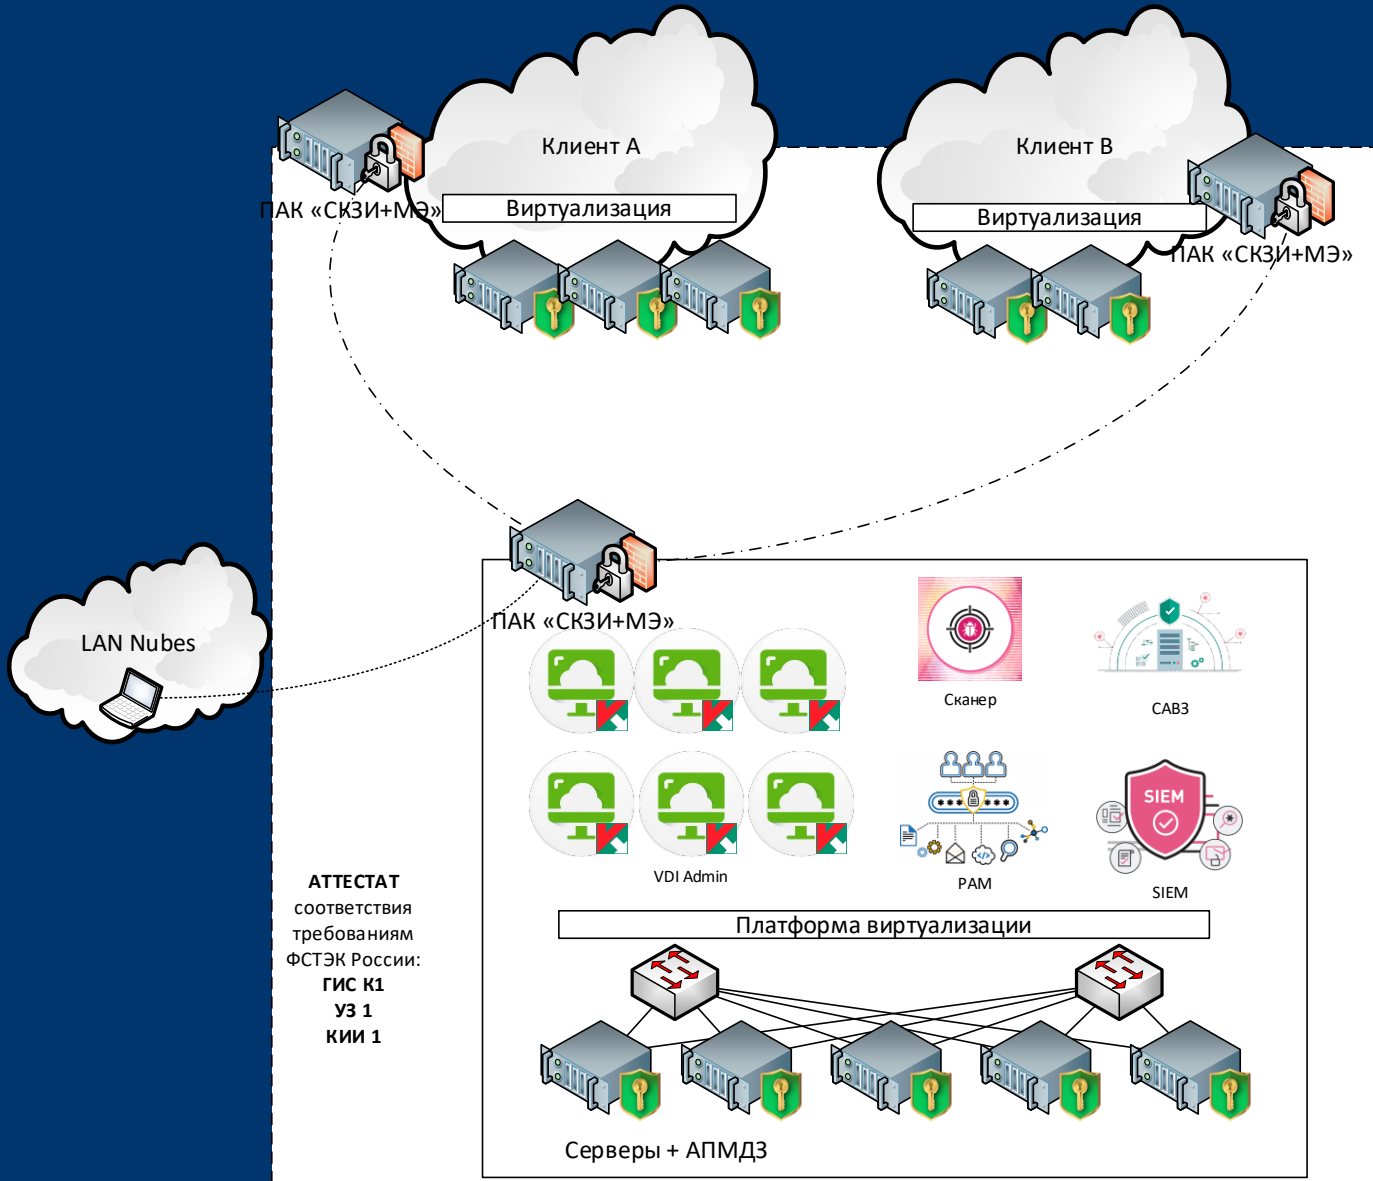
Клиент А

Виртуализация

ПАК «СКЗИ+МЭ»

Клиент В

Виртуализация

ПАК «СКЗИ+МЭ»

LAN Nubes

ПАК «СКЗИ+МЭ»

Сканер

САВЗ

VDI Admin

PAM

SIEM

SIEM

АТТЕСТАТ
соответствия
требованиям
ФСТЭК России:
ГИС К1
УЗ 1
КИИ 1

Платформа виртуализации

Серверы + АПМДЗ